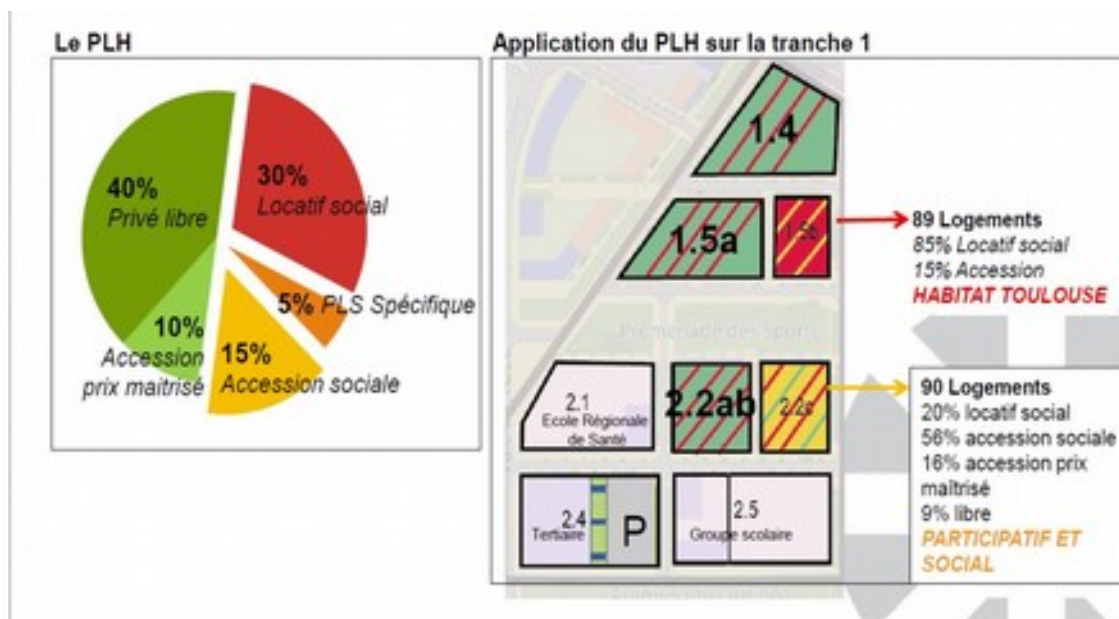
Le PLH

40%
Privé libre

30%
Locatif social

5% PLS Spécifique

10%
Accession
prix maitrisé

15%
Accession sociale

Application du PLH sur la tranche 1

1.4

1.5a

1.5b

89 Logements
85% Locatif social
15% Accession
HABITAT TOULOUSE

Promenade des sports

2.1
Ecole Régionale de Santé

2.2ab

2.2c

90 Logements
20% locatif social
56% accession sociale
16% accession prix maitrisé
9% libre
PARTICIPATIF ET SOCIAL

2.4
Tertiaire

P

2.5
Groupe scolaire